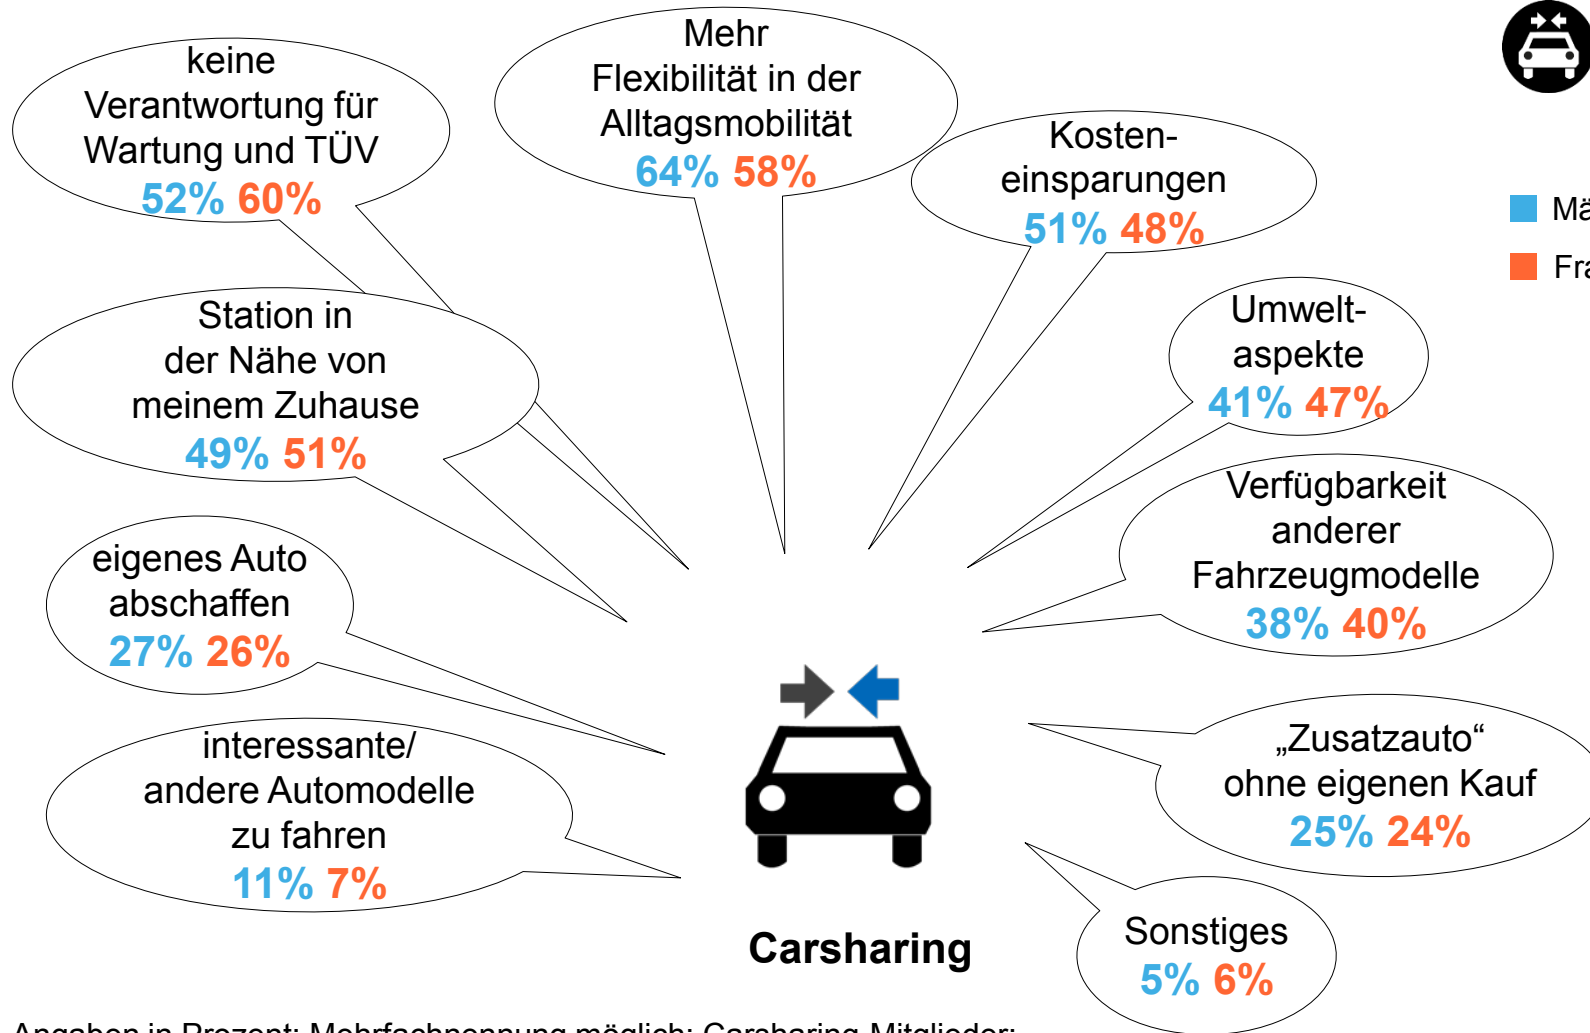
keine Verantwortung für Wartung und TÜV
52% 60%

Mehr Flexibilität in der Alltagsmobilität
64% 58%

Kosten-einsparungen
51% 48%

Mä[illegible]

Fra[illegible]

Station in der Nähe von meinem Zuhause
49% 51%

Umwelt-aspekte
41% 47%

Verfügbarkeit anderer Fahrzeugmodelle
38% 40%

eigenes Auto abschaffen
27% 26%

interessante/ andere Automodelle zu fahren
11% 7%

„Zusatzauto“ ohne eigenen Kauf
25% 24%

Sonstiges
5% 6%

Carsharing

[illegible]